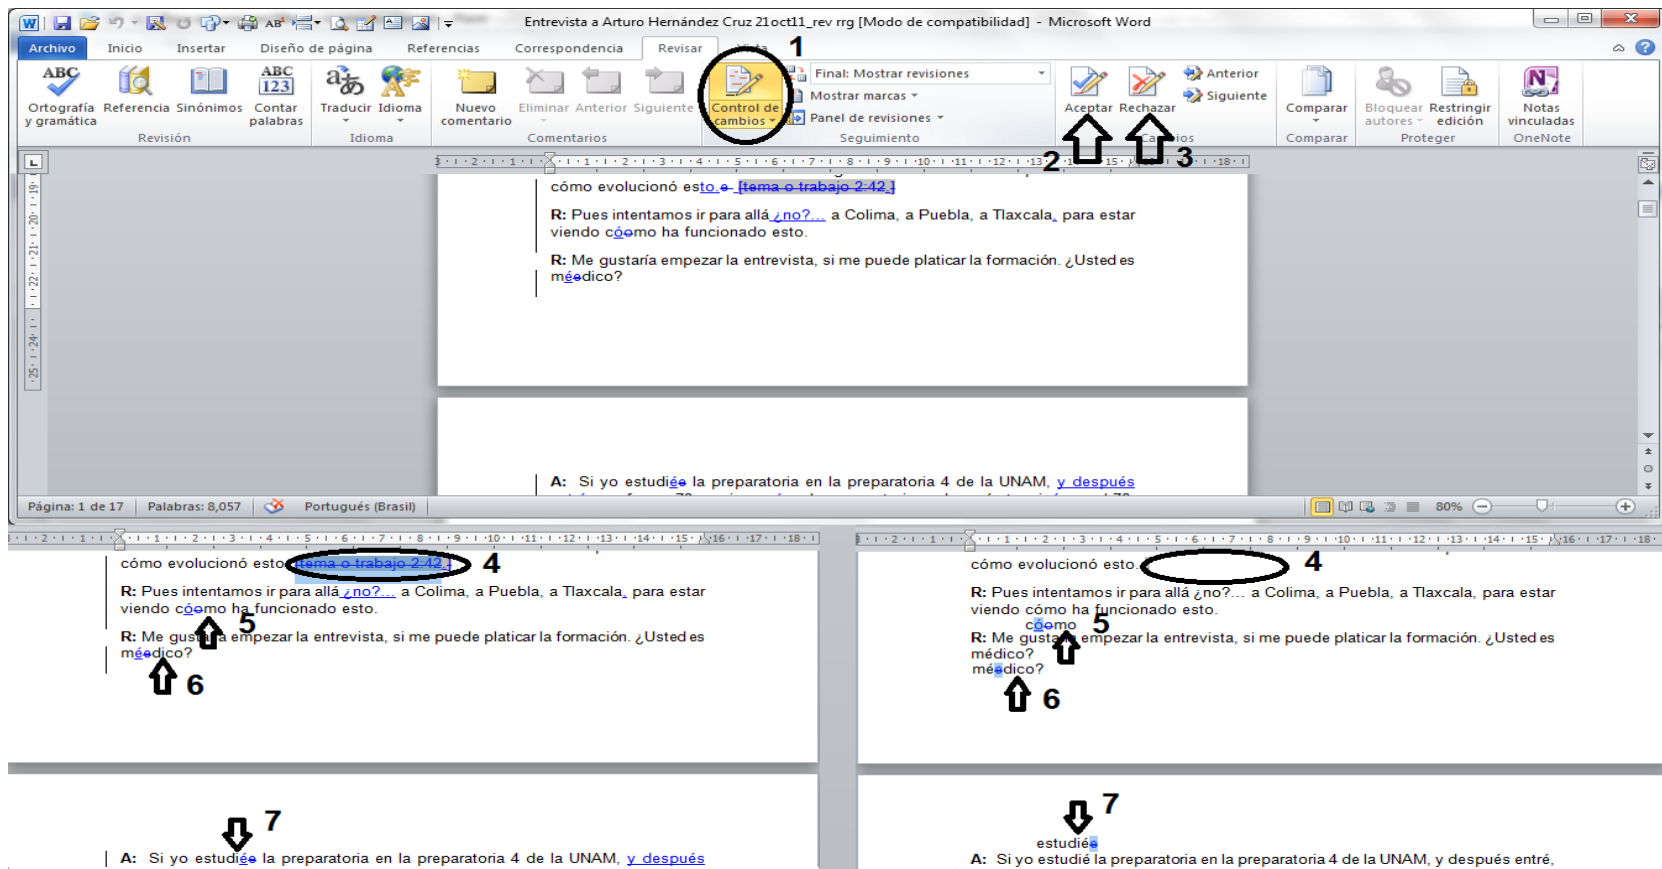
Entrevista a Arturo Hernández Cruz 21oct11_rev rrg [Modo de compatibilidad] - Microsoft Word

Archivo Inicio Insertar Diseño de página Referencias Correspondencia Revisar

Ortografía y gramática Referencia Sinónimos Contar palabras
Revisión
Traducir Idioma
Idioma
Nuevo comentario Eliminar Anterior Siguiente
Comentarios
Control de cambios
1
Final: Mostrar revisiones
Mostrar marcas
Panel de revisiones
Seguimiento
Aceptar Rechazar
Anterior
Siguiente
2 3
Cambios
Comparar
Comparar
Bloquear autores Restringir edición
Proteger
Notas vinculadas
OneNote

cómo evolucionó esto e [tema o trabajo 2:42]

R: Pues intentamos ir para allá ¿no?... a Colima, a Puebla, a Tlaxcala, para estar viendo cóomo ha funcionado esto.

R: Me gustaría empezar la entrevista, si me puede platicar la formación. ¿Usted es méedico?

A: Si yo estudiée la preparatoria en la preparatoria 4 de la UNAM, y después

Página: 1 de 17 Palabras: 8,057 Portugués (Brasil) 80%

cómo evolucionó esto [tema o trabajo 2:42] 4

R: Pues intentamos ir para allá ¿no?... a Colima, a Puebla, a Tlaxcala, para estar viendo cóomo ha funcionado esto. 5

R: Me gustaría empezar la entrevista, si me puede platicar la formación. ¿Usted es méedico?

6

7

A: Si yo estudiée la preparatoria en la preparatoria 4 de la UNAM, y después

cómo evolucionó esto 4

R: Pues intentamos ir para allá ¿no?... a Colima, a Puebla, a Tlaxcala, para estar viendo cómo ha funcionado esto.

cóomo 5

R: Me gustaría empezar la entrevista, si me puede platicar la formación. ¿Usted es médico?

méedico?

6

7

estudiée

A: Si yo estudié la preparatoria en la preparatoria 4 de la UNAM, y después entré,